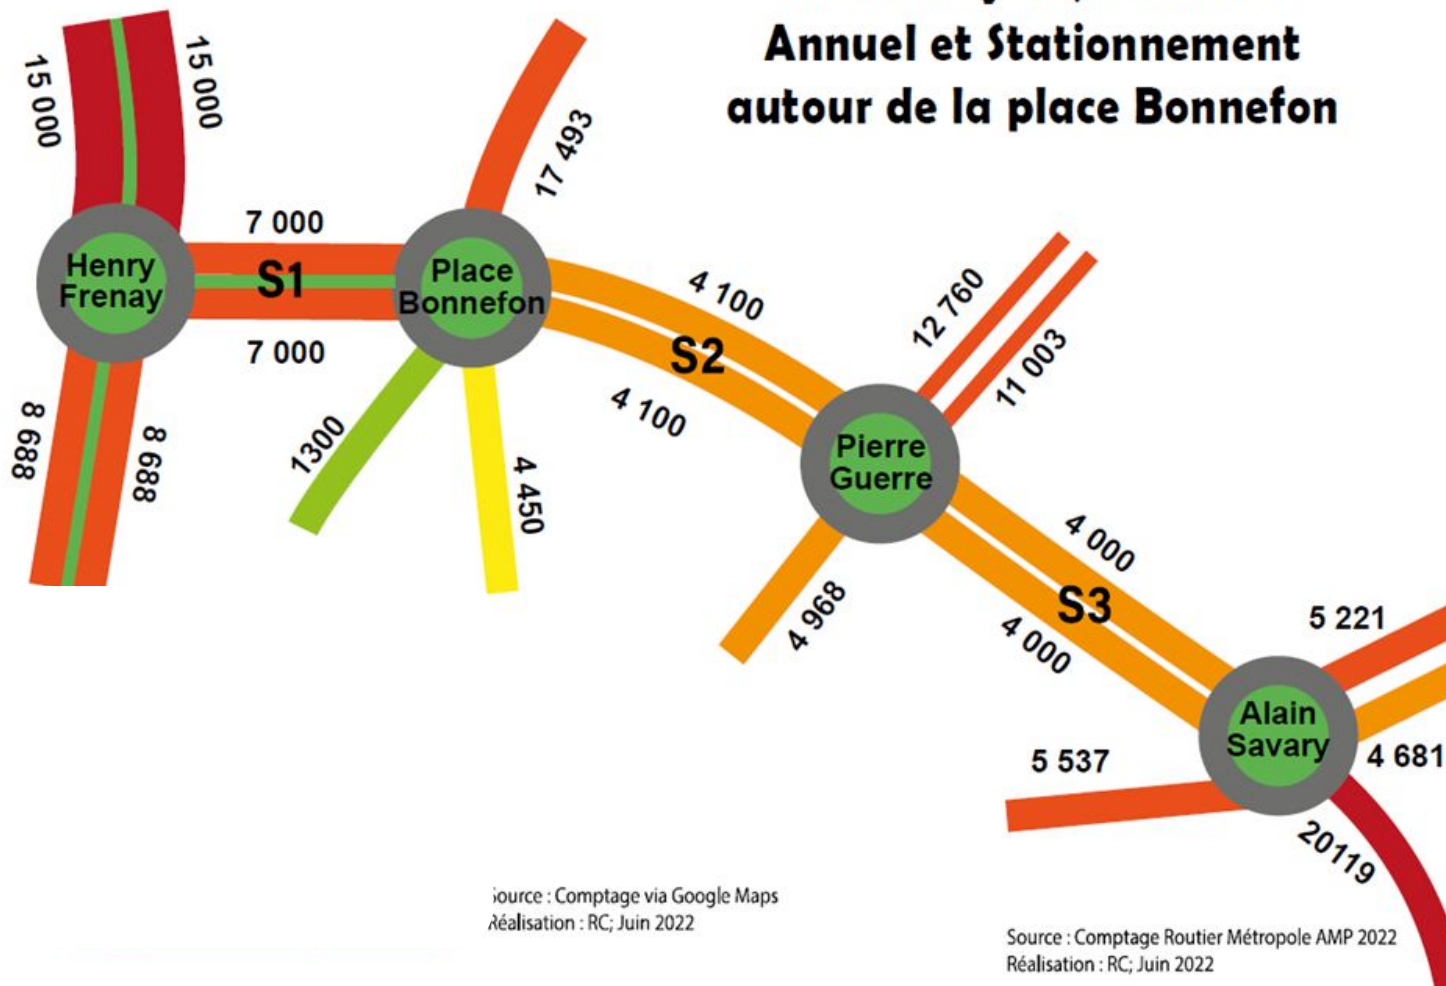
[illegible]
Annuel et Stationnement
autour de la place Bonnefon

15 000
15 000
Henry Frenay
7 000
S1
7 000
8 889
8 889
Place Bonnefon
17 493
1300
4 450
4 100
S2
4 100
12 760
11 003
Pierre Guerre
4 968
4 000
S3
4 000
5 221
Alain Savary
4 681
5 537
20119

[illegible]ource : Comptage via Google Maps
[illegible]éalisation : RC; Juin 2022

Source : Comptage Routier Métropole AMP 2022
Réalisation : RC; Juin 2022